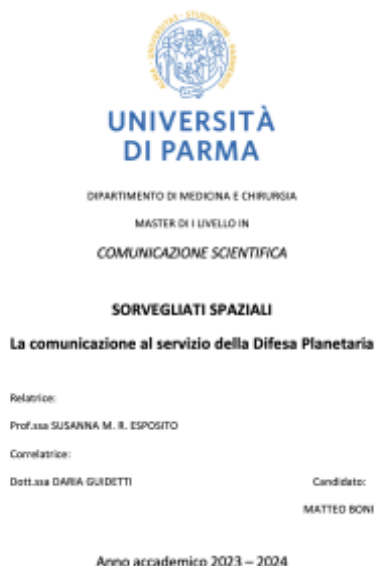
UNIVERSITÀ DI PARMA

DIPARTIMENTO DI MEDICINA E CHIRURGIA

MASTER DI I LIVELLO IN

COMUNICAZIONE SCIENTIFICA

SORVEGLIATI SPAZIALI

La comunicazione al servizio della Difesa Planetaria

Relatrice:

Prof.ssa SUSANNA M. R. ESPOSITO

Correlatrice:

Dott.ssa DARIA GUIDETTI

Candidato:

MATTEO BONI

Anno accademico 2023 – 2024